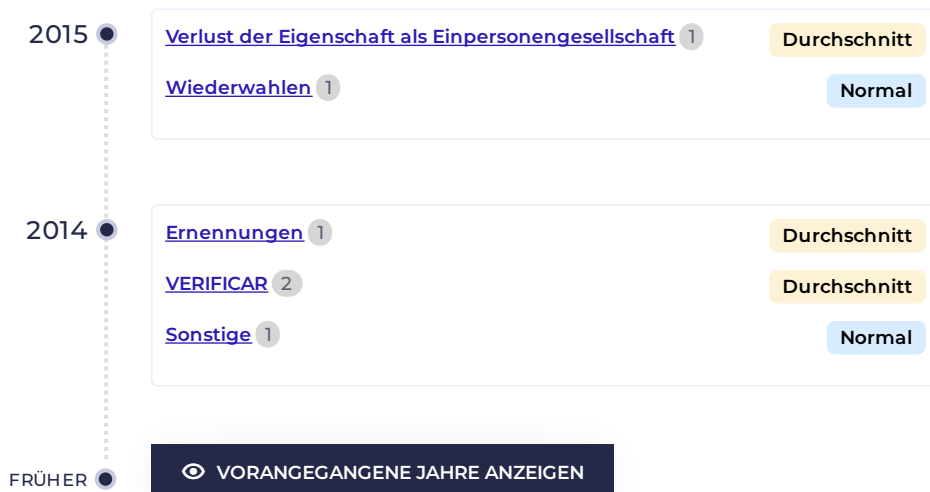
2015

Verlust der Eigenschaft als Einpersonengesellschaft 1 Durchschnitt

Wiederwahlen 1 Normal

2014

Ernennungen 1 Durchschnitt

VERIFICAR 2 Durchschnitt

Sonstige 1 Normal

FRÜHER

VORANGEGANGENE JAHRE ANZEIGEN